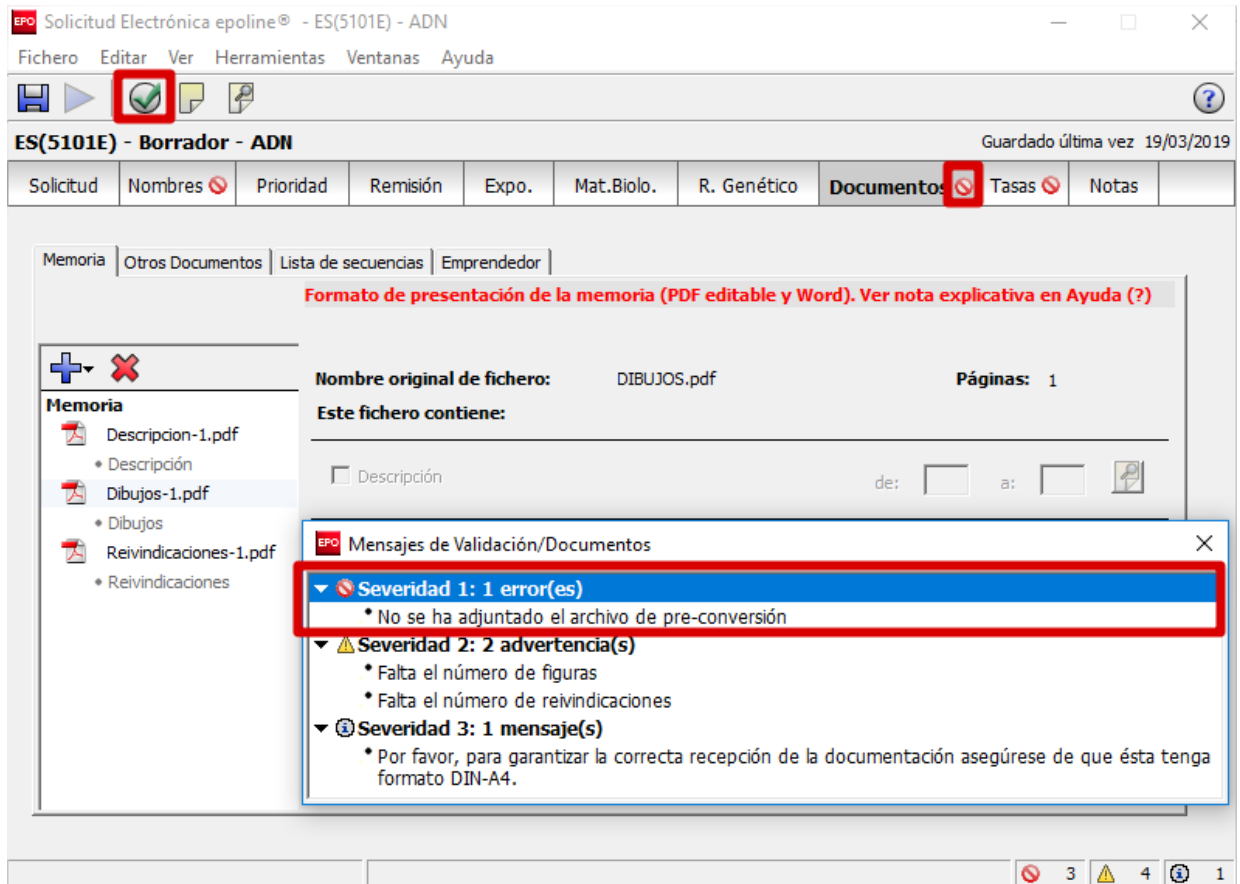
EPO Solicitud Electrónica epoline® - ES(5101E) - ADN

Fichero Editar Ver Herramientas Ventanas Ayuda

ES(5101E) - Borrador - ADN

Guardado última vez 19/03/2019

| Solicitud | Nombres | Prioridad | Remisión | Expo. | Mat.Biolo. | R. Genético | Documentos | Tasas | Notas |
|---|---|---|---|---|---|---|---|---|---|

Memoria | Otros Documentos | Lista de secuencias | Emprendedor

Formato de presentación de la memoria (PDF editable y Word). Ver nota explicativa en Ayuda (?)

Memoria
Descripcion-1.pdf
• Descripción
Dibujos-1.pdf
• Dibujos
Reivindicaciones-1.pdf
• Reivindicaciones

Nombre original de fichero: DIBUJOS.pdf
Páginas: 1
Este fichero contiene:

Descripción
de: a:

EPO Mensajes de Validación/Documentos

Severidad 1: 1 error(es)
• No se ha adjuntado el archivo de pre-conversión
Severidad 2: 2 advertencia(s)
• Falta el número de figuras
• Falta el número de reivindicaciones
Severidad 3: 1 mensaje(s)
• Por favor, para garantizar la correcta recepción de la documentación asegúrese de que ésta tenga formato DIN-A4.

3 4 1